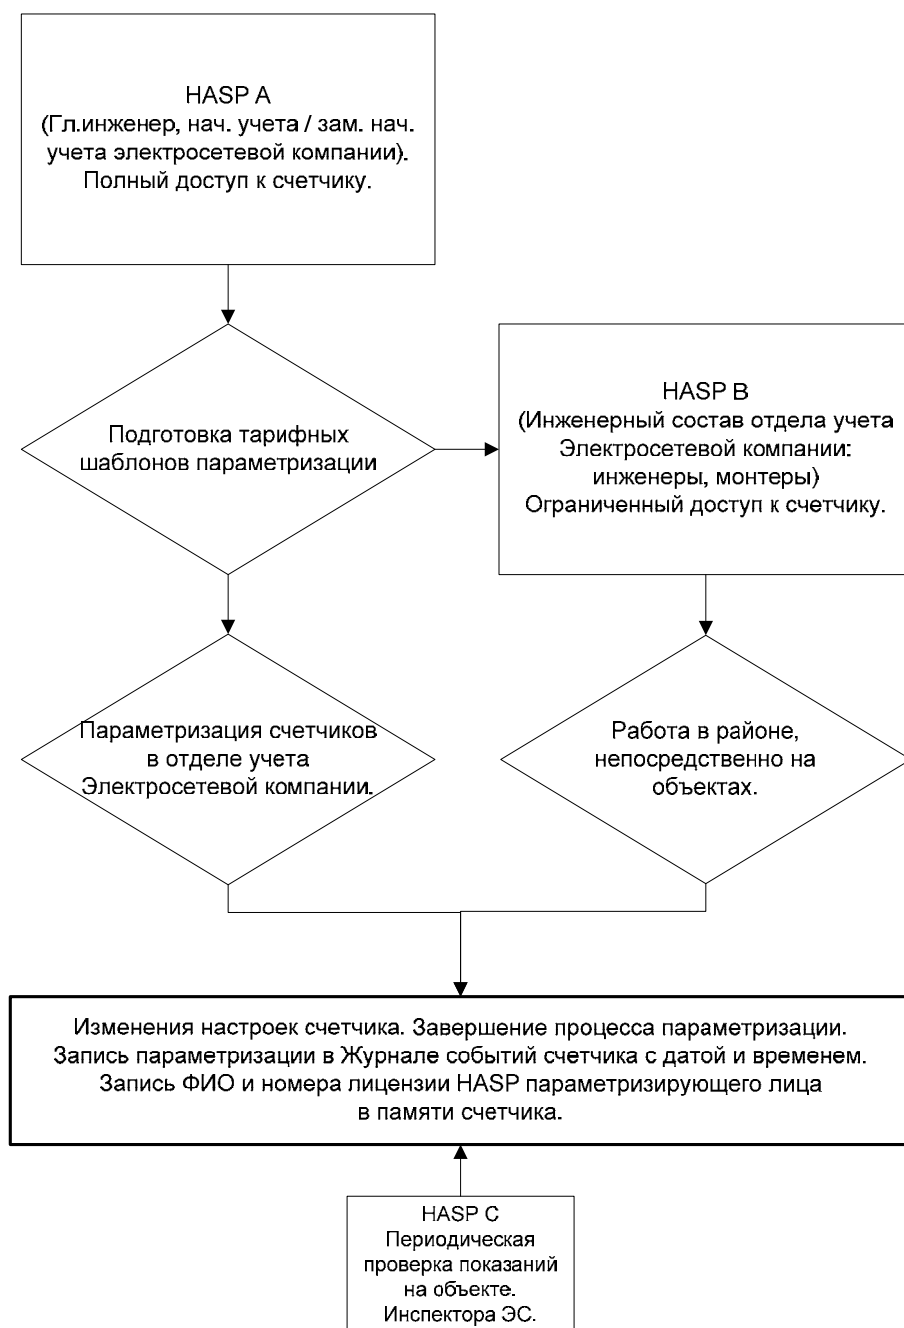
HASP A
(Гл.инженер, нач. учета / зам. нач. учета электросетевой компании).
Полный доступ к счетчику.

Подготовка тарифных шаблонов параметризации

HASP B
(Инженерный состав отдела учета Электросетевой компании: инженеры, монтеры)
Ограниченный доступ к счетчику.

Параметризация счетчиков в отделе учета Электросетевой компании.

Работа в районе, непосредственно на объектах.

Изменения настроек счетчика. Завершение процесса параметризации.
Запись параметризации в Журнале событий счетчика с датой и временем.
Запись ФИО и номера лицензии HASP параметризирующего лица в памяти счетчика.

HASP C
Периодическая проверка показаний на объекте.
Инспектора ЭС.